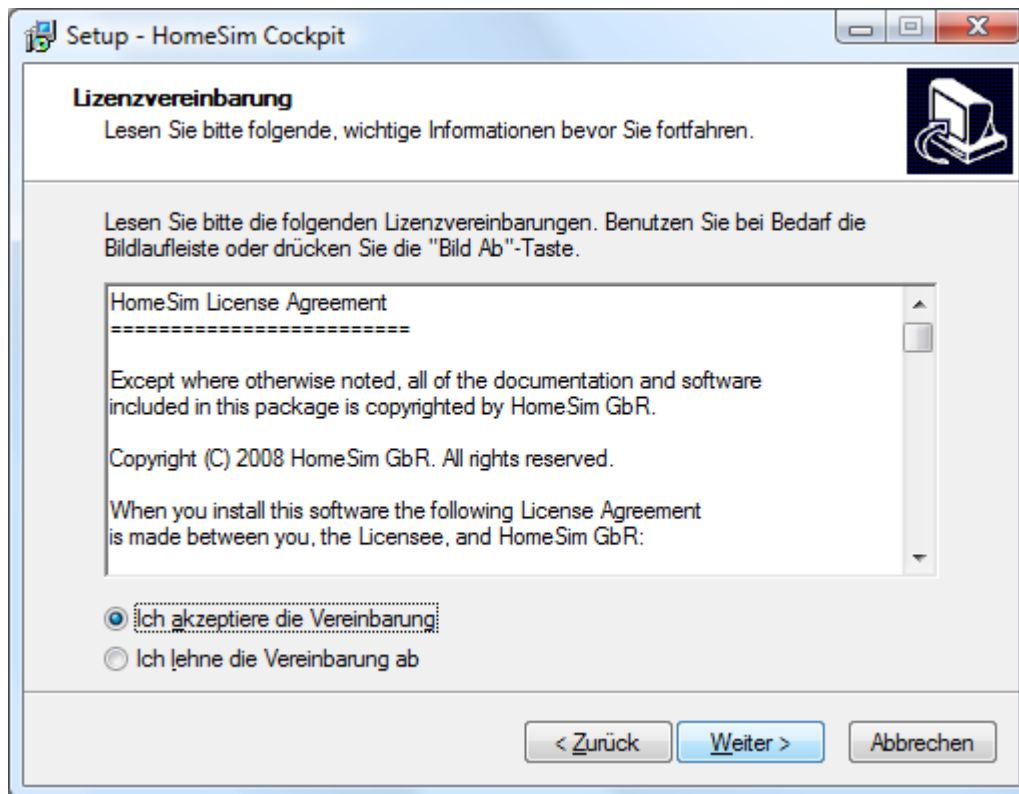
Setup - HomeSim Cockpit

Lizenzvereinbarung
Lesen Sie bitte folgende, wichtige Informationen bevor Sie fortfahren.

Lesen Sie bitte die folgenden Lizenzvereinbarungen. Benutzen Sie bei Bedarf die Bildlaufleiste oder drücken Sie die "Bild Ab"-Taste.

HomeSim License Agreement
========================

Except where otherwise noted, all of the documentation and software included in this package is copyrighted by HomeSim GbR.

Copyright (C) 2008 HomeSim GbR. All rights reserved.

When you install this software the following License Agreement is made between you, the Licensee, and HomeSim GbR:

Ich akzeptiere die Vereinbarung
Ich lehne die Vereinbarung ab

< Zurück
Weiter >
Abbrechen